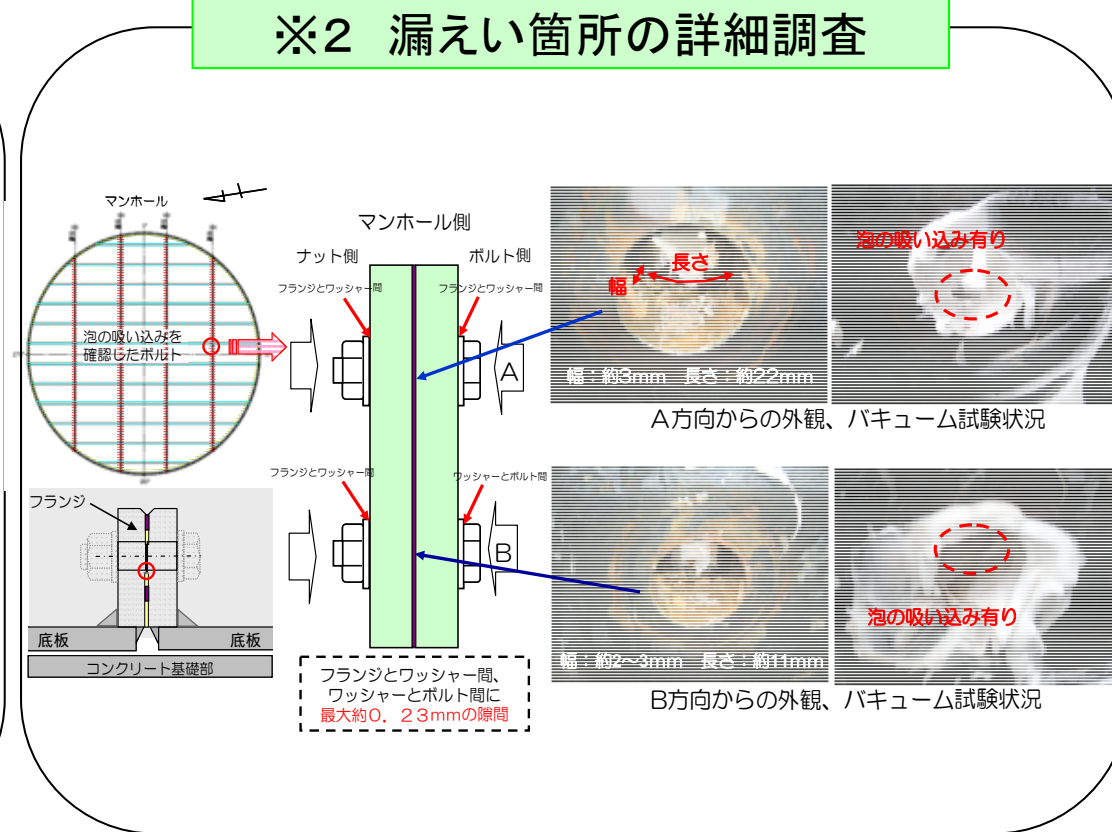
※2　漏えい箇所の詳細調査

マンホール

泡の吸い込みを確認したボルト

フランジ

底板

底板

コンクリート基礎部

マンホール側

ナット側

ボルト側

フランジとワッシャー間

フランジとワッシャー間

A

フランジとワッシャー間

ワッシャーとボルト間

B

フランジとワッシャー間、ワッシャーとボルト間に最大約0．23mmの隙間

幅

長さ

幅：約3mm　長さ：約22mm

泡の吸い込み有り

A方向からの外観、バキューム試験状況

幅：約2~3mm　長さ：約11mm

泡の吸い込み有り

B方向からの外観、バキューム試験状況